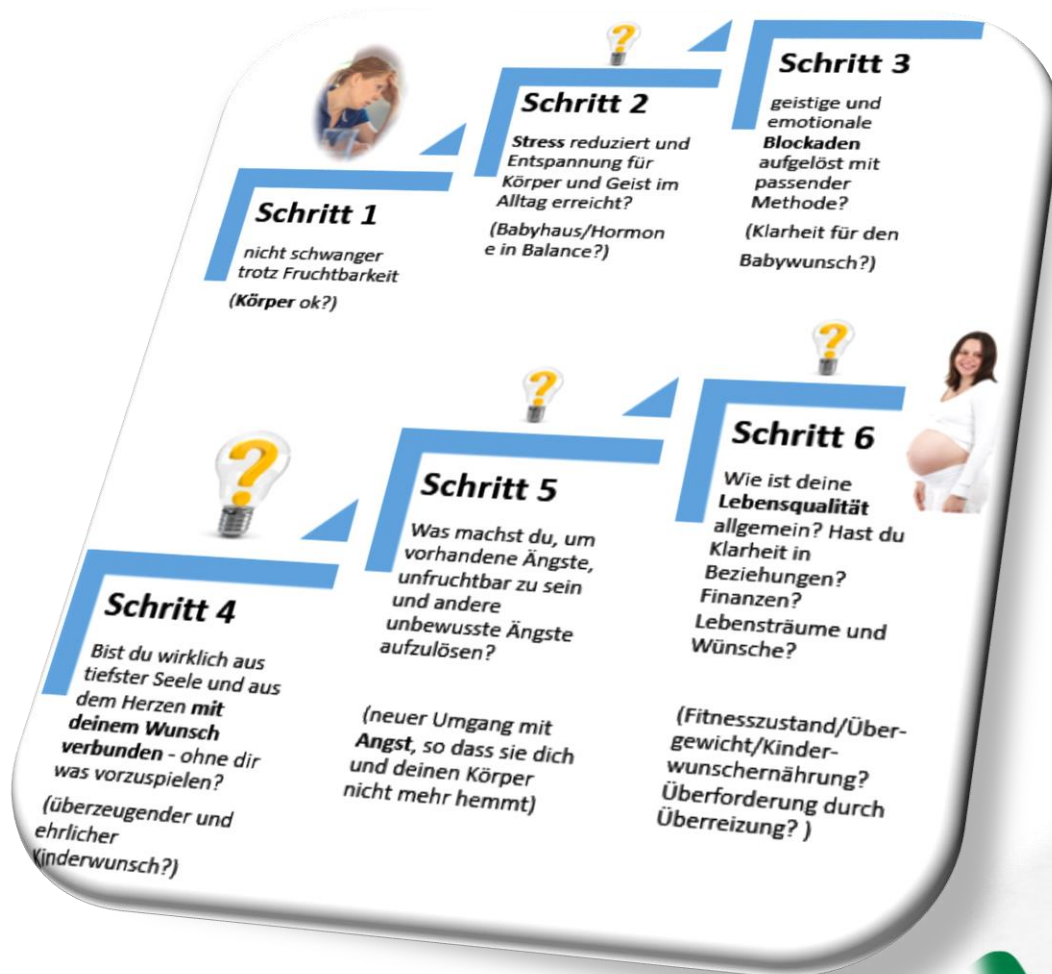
?

Schritt 3

geistige und emotionale **Blockaden** aufgelöst mit passender Methode?

(Klarheit für den Babywunsch?)

Schritt 2

**Stress** reduziert und Entspannung für Körper und Geist im Alltag erreicht?

(Babyhaus/Hormone in Balance?)

Schritt 1

nicht schwanger trotz Fruchtbarkeit

(**Körper** ok?)

?

?

Schritt 6

Wie ist deine **Lebensqualität** allgemein? Hast du Klarheit in Beziehungen? Finanzen? Lebensträume und Wünsche?

(Fitnesszustand/Übergewicht/Kinderwunschernährung? Überforderung durch Überreizung? )

?

Schritt 5

Was machst du, um vorhandene Ängste, unfruchtbar zu sein und andere unbewusste Ängste aufzulösen?

(neuer Umgang mit **Angst**, so dass sie dich und deinen Körper nicht mehr hemmt)

Schritt 4

Bist du wirklich aus tiefster Seele und aus dem Herzen **mit deinem Wunsch verbunden** - ohne dir was vorzuspielen?

(überzeugender und ehrlicher Kinderwunsch?)